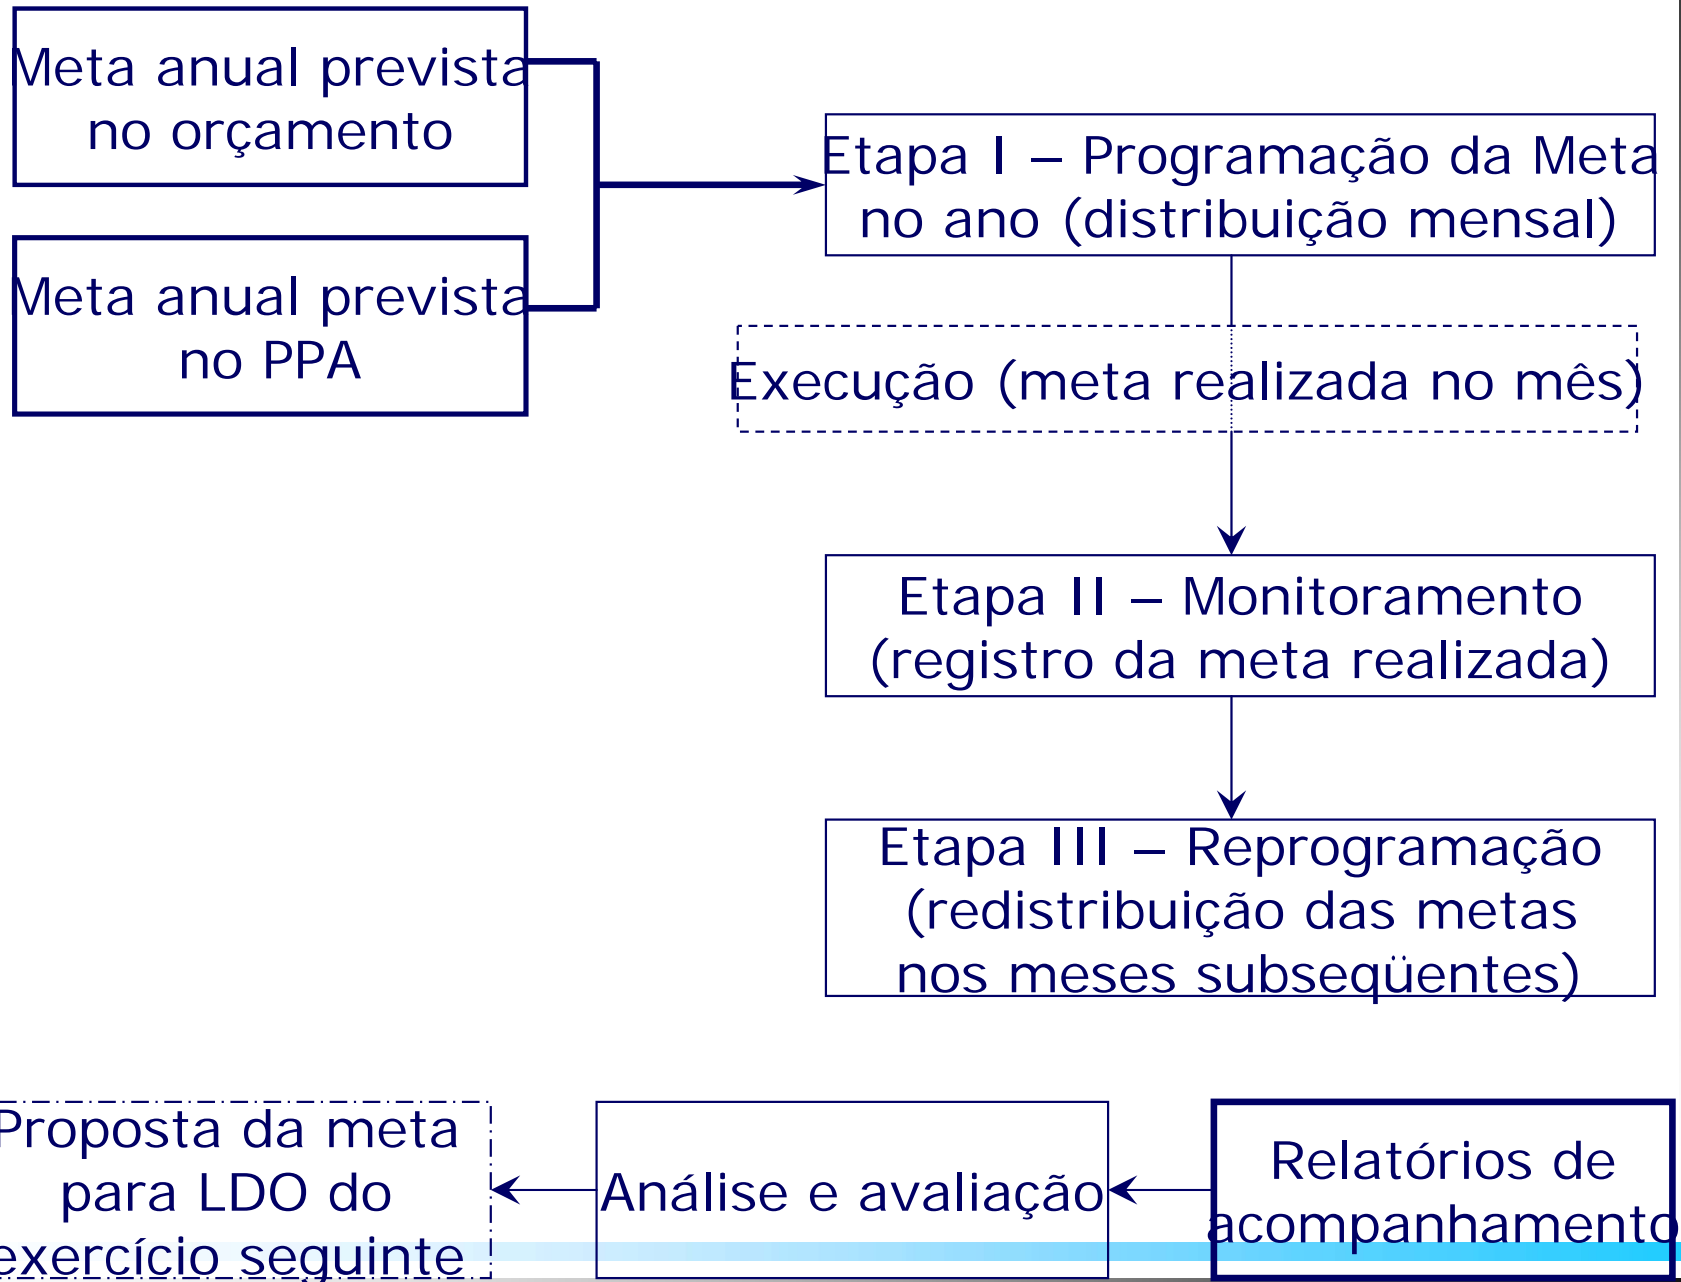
Meta anual prevista no orçamento

Meta anual prevista no PPA

Etapa I – Programação da Meta no ano (distribuição mensal)

Execução (meta realizada no mês)

Etapa II – Monitoramento (registro da meta realizada)

Etapa III – Reprogramação (redistribuição das metas nos meses subseqüentes)

Proposta da meta para LDO do exercício seguinte

Análise e avaliação

Relatórios de acompanhamento